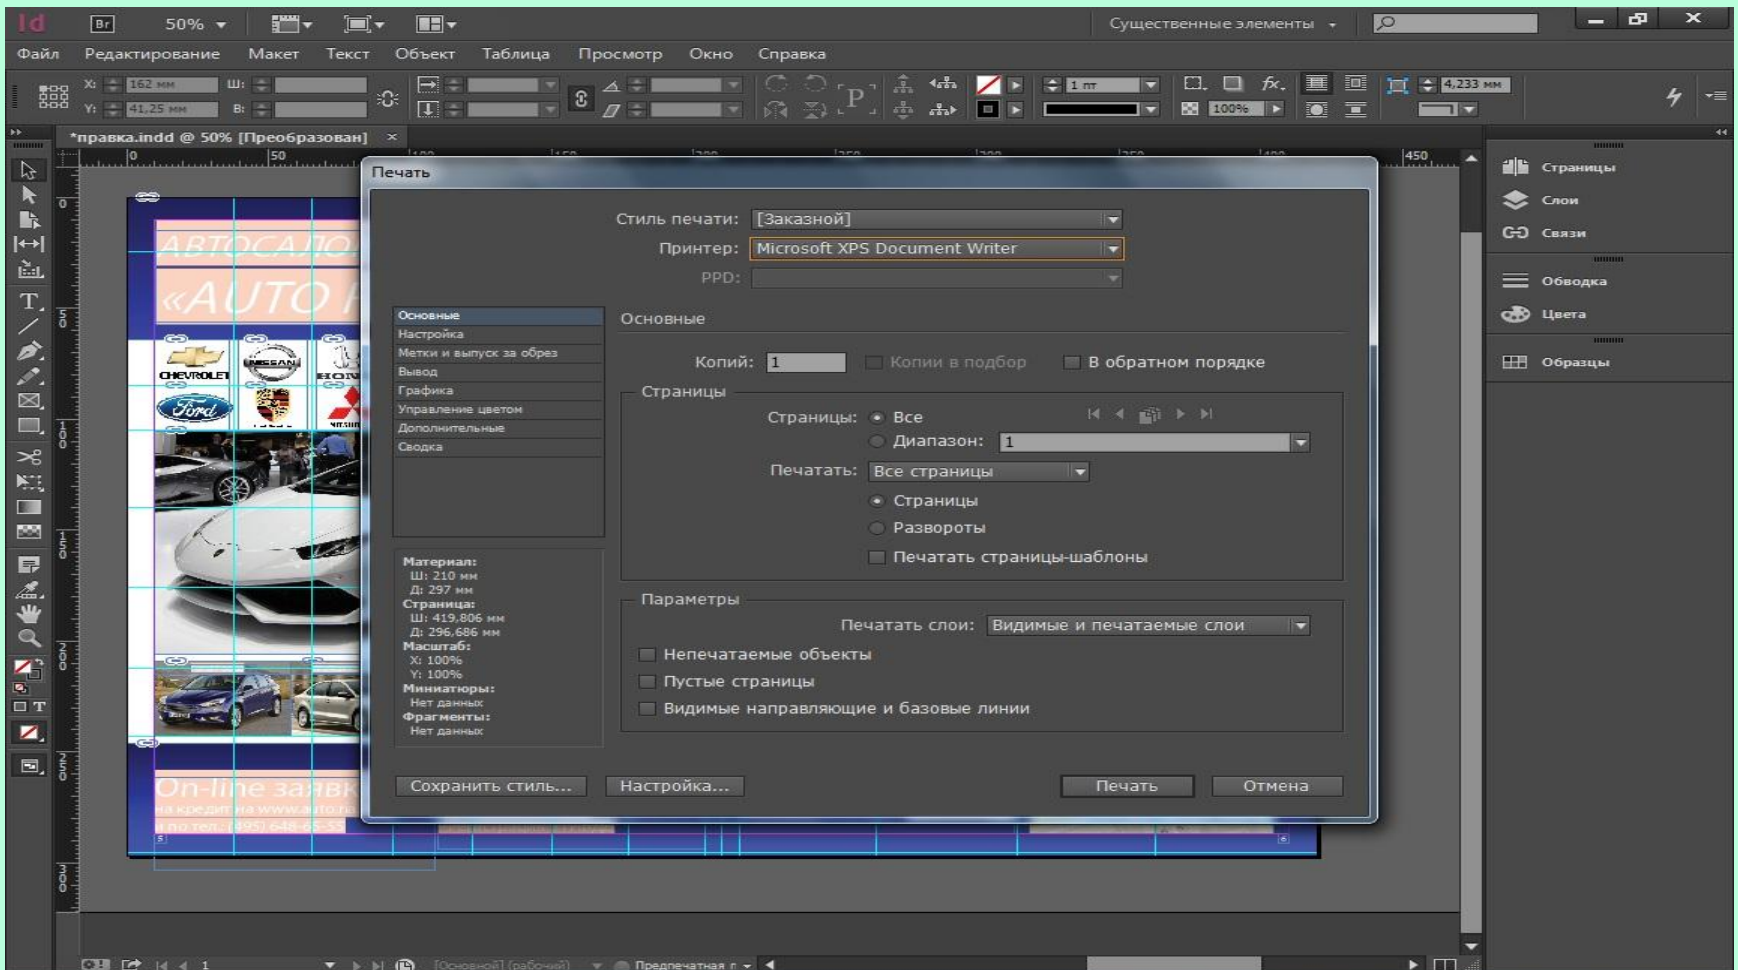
Id Br 50%

Существенные элементы

Файл Редактирование Макет Текст Объект Таблица Просмотр Окно Справка

X: 162 мм Ш:
Y: 41,25 мм В:

1 пт
100%
4,233 мм

*правка.indd @ 50% [Преобразован] ×

0 50 450

АВТОСАЛО
«AUTO

CHEVROLET NISSAN HON
Ford

On-line заявк
на кредит на www.auto.ru
и по тел. (495) 648-65-5

Печать

Стиль печати: [Заказной]
Принтер: Microsoft XPS Document Writer
PPD:

Основные
Настройка
Метки и выпуск за обрез
Вывод
Графика
Управление цветом
Дополнительные
Сводка

Основные

Копий: 1 Копии в подбор В обратном порядке

Страницы
Страницы: Все
Диапазон: 1
Печатать: Все страницы
Страницы
Развороты
Печатать страницы-шаблоны

Материал:
Ш: 210 мм
Д: 297 мм
Страница:
Ш: 419,806 мм
Д: 296,686 мм
Масштаб:
X: 100%
Y: 100%
Миниатюры:
Нет данных
Фрагменты:
Нет данных

Параметры
Печатать слои: Видимые и печатаемые слои
Непечатаемые объекты
Пустые страницы
Видимые направляющие и базовые линии

Сохранить стиль... Настройка... Печать Отмена

Страницы
Слои
Связи
Обводка
Цвета
Образцы

1 [Основной] (рабочий) Предпечатная п